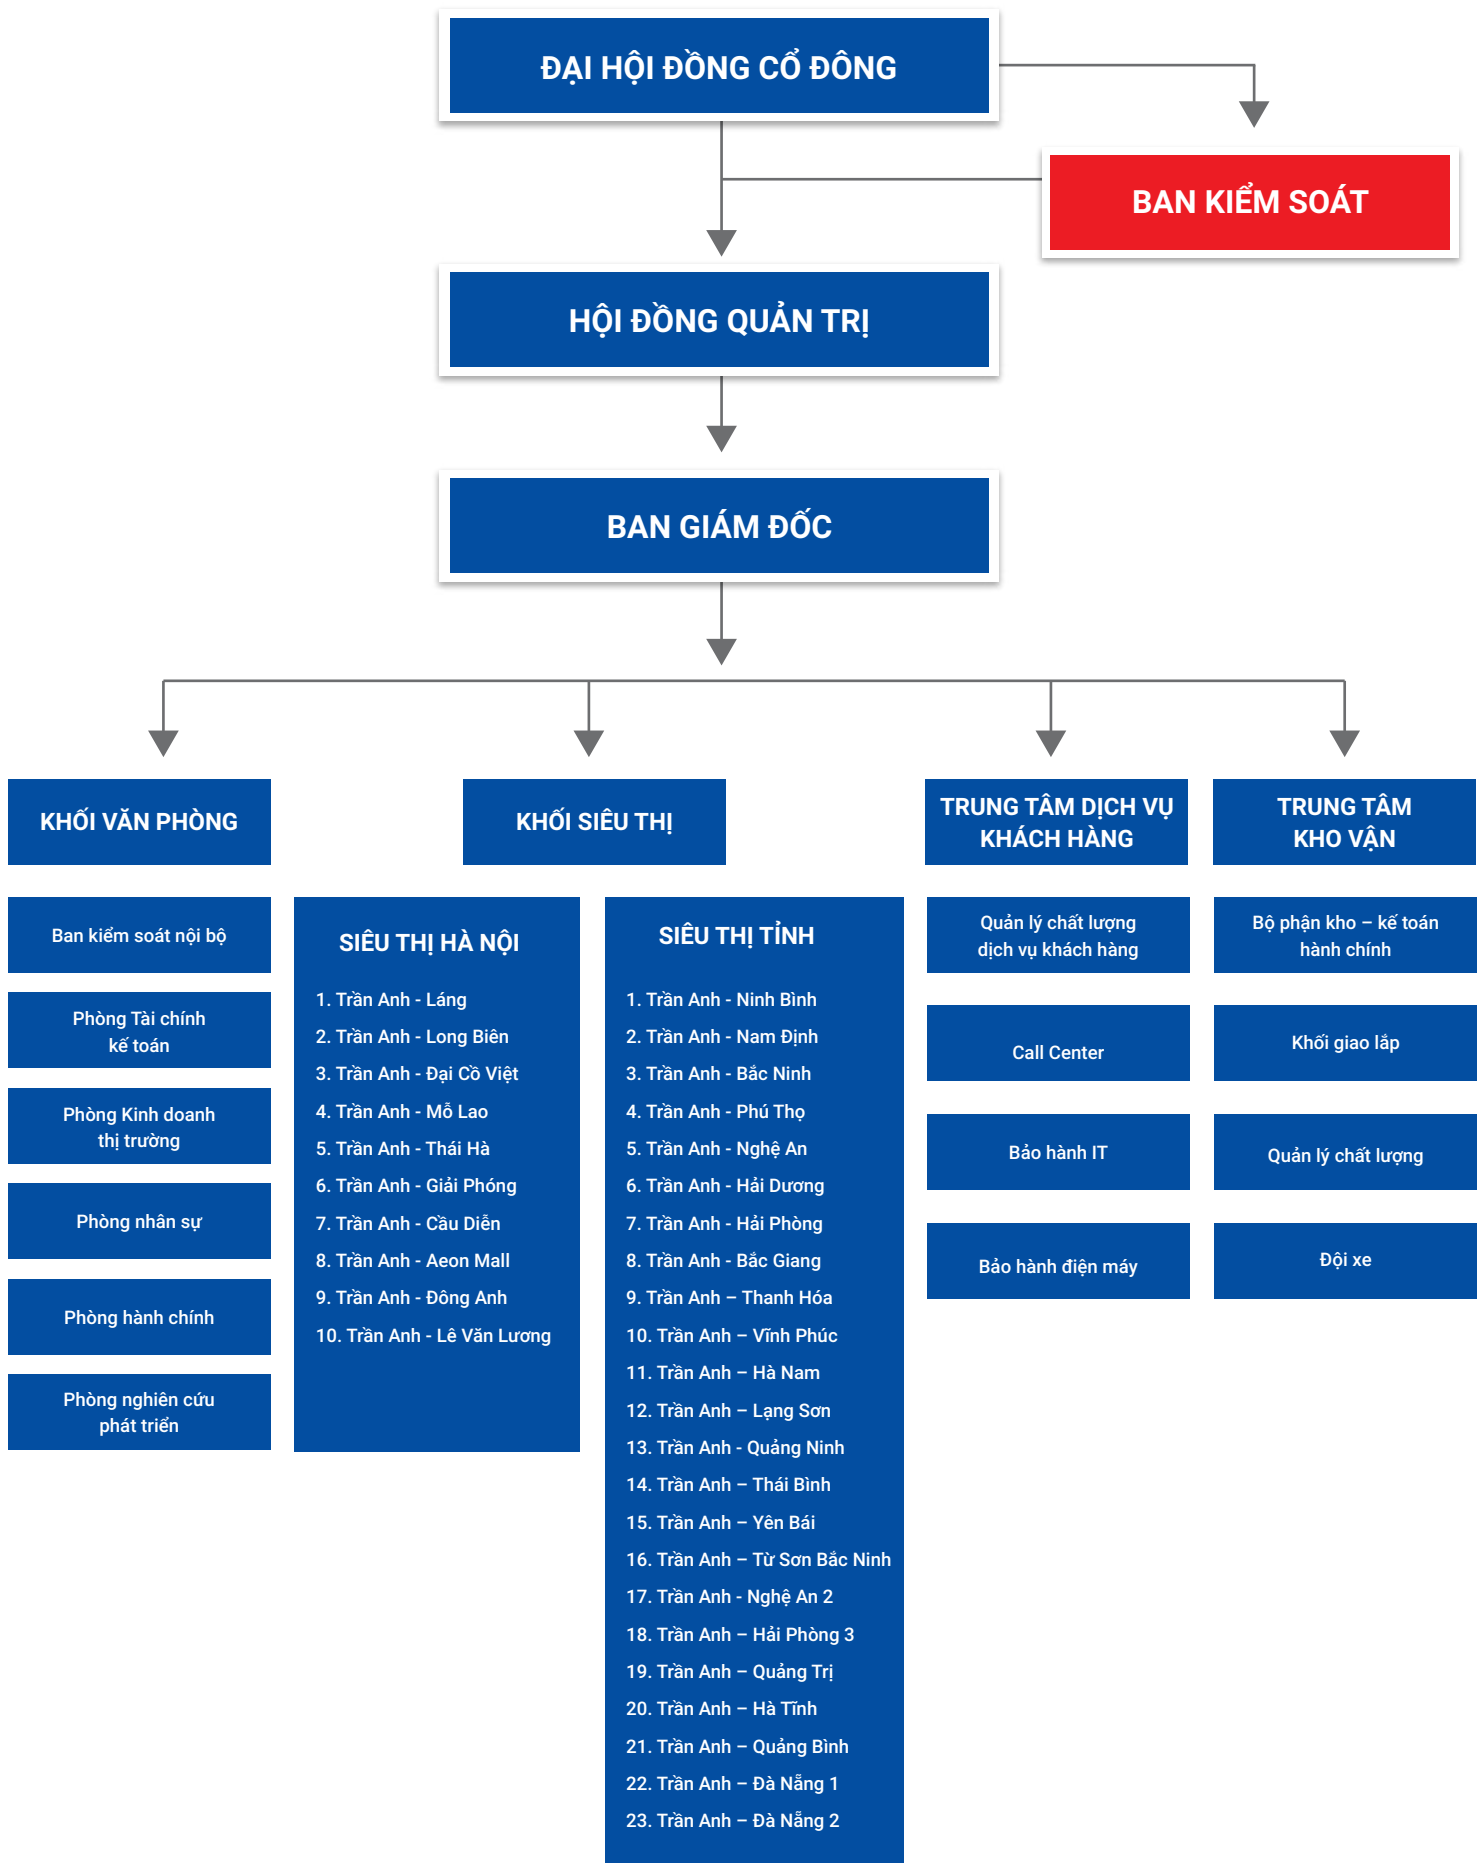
ĐẠI HỘI ĐỒNG CỔ ĐÔNG

BAN KIỂM SOÁT

HỘI ĐỒNG QUẢN TRỊ

BAN GIÁM ĐỐC

KHỐI VĂN PHÒNG

KHỐI SIÊU THỊ

TRUNG TÂM DỊCH VỤ KHÁCH HÀNG

TRUNG TÂM KHO VẬN

Ban kiểm soát nội bộ

Phòng Tài chính kế toán

Phòng Kinh doanh thị trường

Phòng nhân sự

Phòng hành chính

Phòng nghiên cứu phát triển

SIÊU THỊ HÀ NỘI

1. Trần Anh - Láng
2. Trần Anh - Long Biên
3. Trần Anh - Đại Cồ Việt
4. Trần Anh - Mỗ Lao
5. Trần Anh - Thái Hà
6. Trần Anh - Giải Phóng
7. Trần Anh - Cầu Diễn
8. Trần Anh - Aeon Mall
9. Trần Anh - Đông Anh
10. Trần Anh - Lê Văn Lương

SIÊU THỊ TỈNH

1. Trần Anh - Ninh Bình
2. Trần Anh - Nam Định
3. Trần Anh - Bắc Ninh
4. Trần Anh - Phú Thọ
5. Trần Anh - Nghệ An
6. Trần Anh - Hải Dương
7. Trần Anh - Hải Phòng
8. Trần Anh - Bắc Giang
9. Trần Anh – Thanh Hóa
10. Trần Anh – Vĩnh Phúc
11. Trần Anh – Hà Nam
12. Trần Anh – Lạng Sơn
13. Trần Anh - Quảng Ninh
14. Trần Anh – Thái Bình
15. Trần Anh – Yên Bái
16. Trần Anh – Từ Sơn Bắc Ninh
17. Trần Anh - Nghệ An 2
18. Trần Anh – Hải Phòng 3
19. Trần Anh – Quảng Trị
20. Trần Anh – Hà Tĩnh
21. Trần Anh – Quảng Bình
22. Trần Anh – Đà Nẵng 1
23. Trần Anh – Đà Nẵng 2

Quản lý chất lượng dịch vụ khách hàng

Call Center

Bảo hành IT

Bảo hành điện máy

Bộ phận kho – kế toán hành chính

Khối giao lắp

Quản lý chất lượng

Đội xe